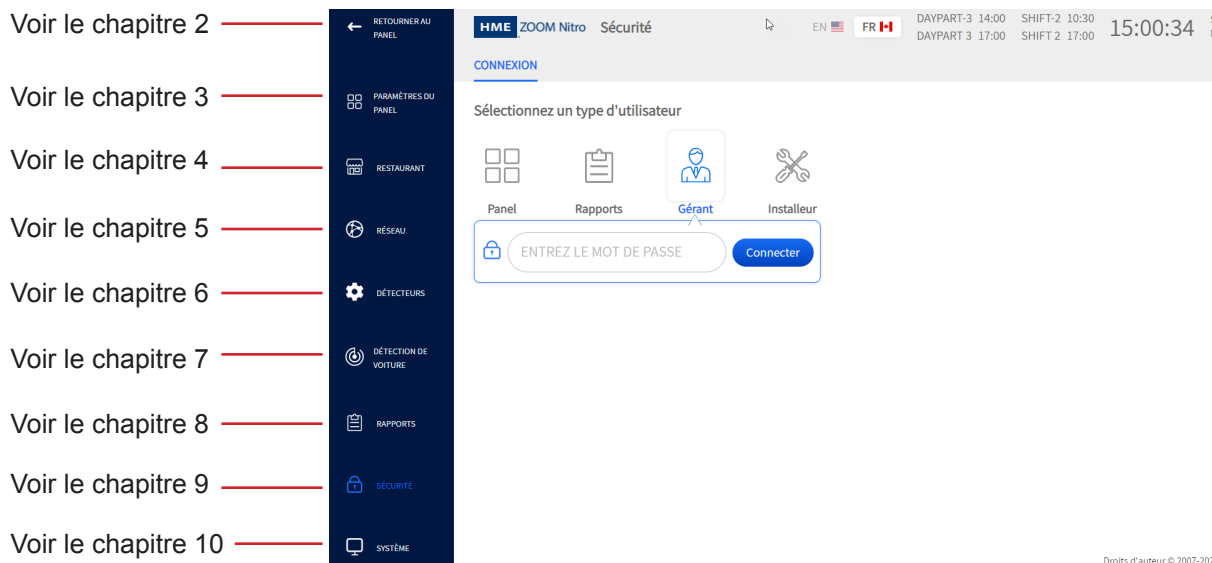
Voir le chapitre 2
Voir le chapitre 3
Voir le chapitre 4
Voir le chapitre 5
Voir le chapitre 6
Voir le chapitre 7
Voir le chapitre 8
Voir le chapitre 9
Voir le chapitre 10

RETOURNER AU PANEL
PARAMÈTRES DU PANEL
RESTAURANT
RÉSEAU
DÉTECTEURS
DÉTECTION DE VOITURE
RAPPORTS
SÉCURITÉ
SYSTÈME

HME ZOOM Nitro Sécurité

EN FR

DAYPART-3 14:00 SHIFT-2 10:30
DAYPART 3 17:00 SHIFT 2 17:00

15:00:34

CONNEXION

Sélectionnez un type d'utilisateur

Panel
Rapports
Gérant
Installeur

ENTREZ LE MOT DE PASSE
Connecter

Droits d'auteur © 2007-20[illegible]